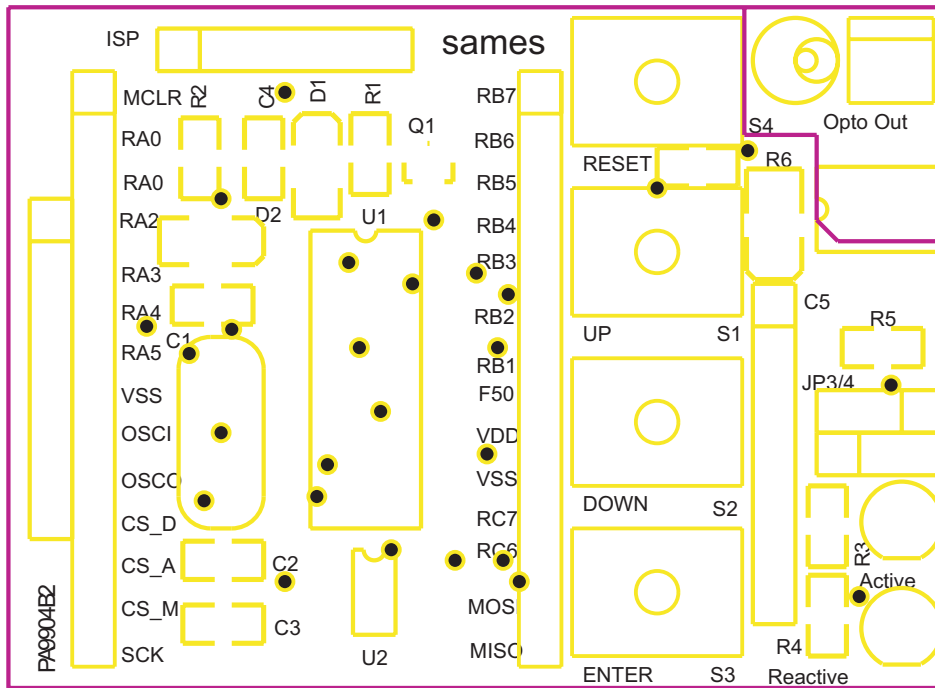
ISP
sames
MCLR
R2
C4
D1
R1
RB7
RA0
Q1
RB6
S4
Opto Out
RESET
R6
RA0
D2
U1
RB5
RA2
RB4
RA3
RB3
RA4
RB2
UP
S1
C5
C1
R5
RA5
RB1
JP3/4
VSS
F50
OSCI
VDD
OSCO
VSS
DOWN
S2
CS_D
RC7
R3
CS_A
C2
RC6
Active
CS_M
MOSI
C3
SCK
U2
MISO
ENTER
S3
R4
Reactive
PA9904B2